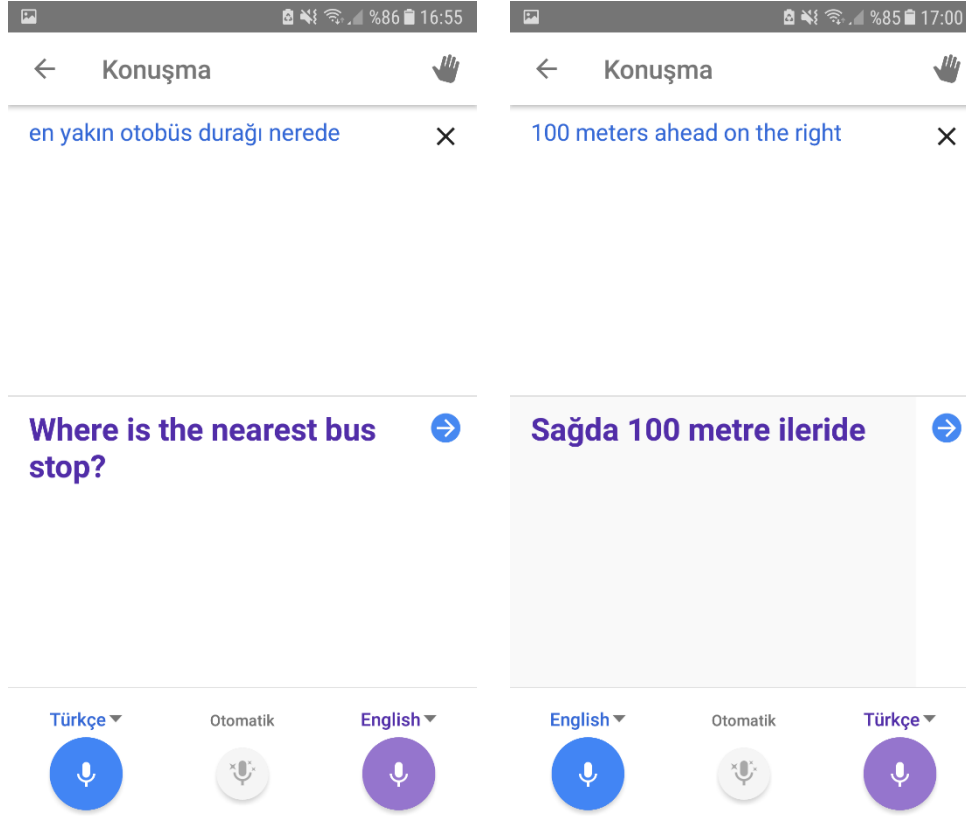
%86 16:55

Konuşma

en yakın otobüs durağı nerede

Where is the nearest bus stop?

Türkçe

Otomatik

English

%85 17:00

Konuşma

100 meters ahead on the right

Sağda 100 metre ileride

English

Otomatik

Türkçe